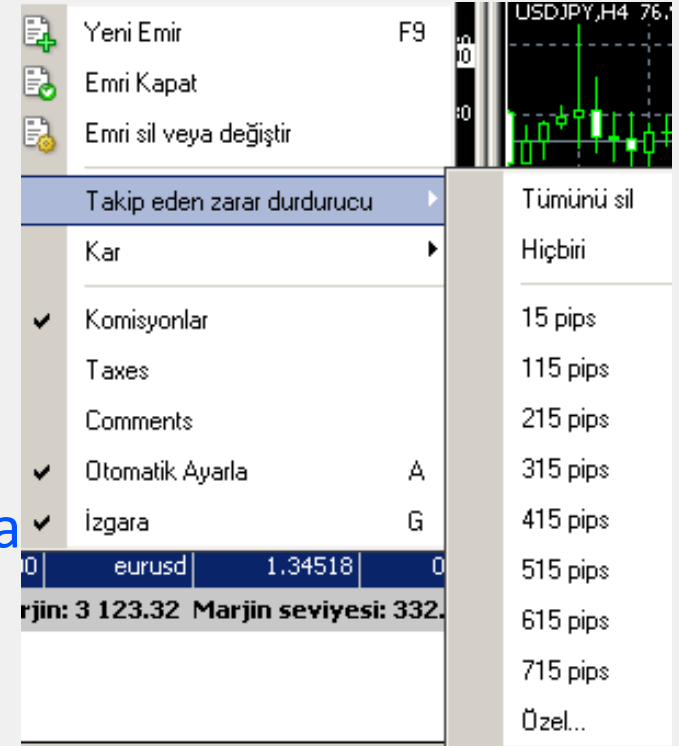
Yeni Emir F9
Emri Kapat
Emri sil veya değiştir
Takip eden zarar durdurucu
Kar
Komisyonlar
Taxes
Comments
Otomatik Ayarla A
İzgara G

USDJPY,H4 76.

Tümünü sil
Hiçbiri
15 pips
115 pips
215 pips
315 pips
415 pips
515 pips
615 pips
715 pips
Özel...

a

0 | eurusd | 1.34518 | 0
rjin: 3 123.32 Marjin seviyesi: 332.